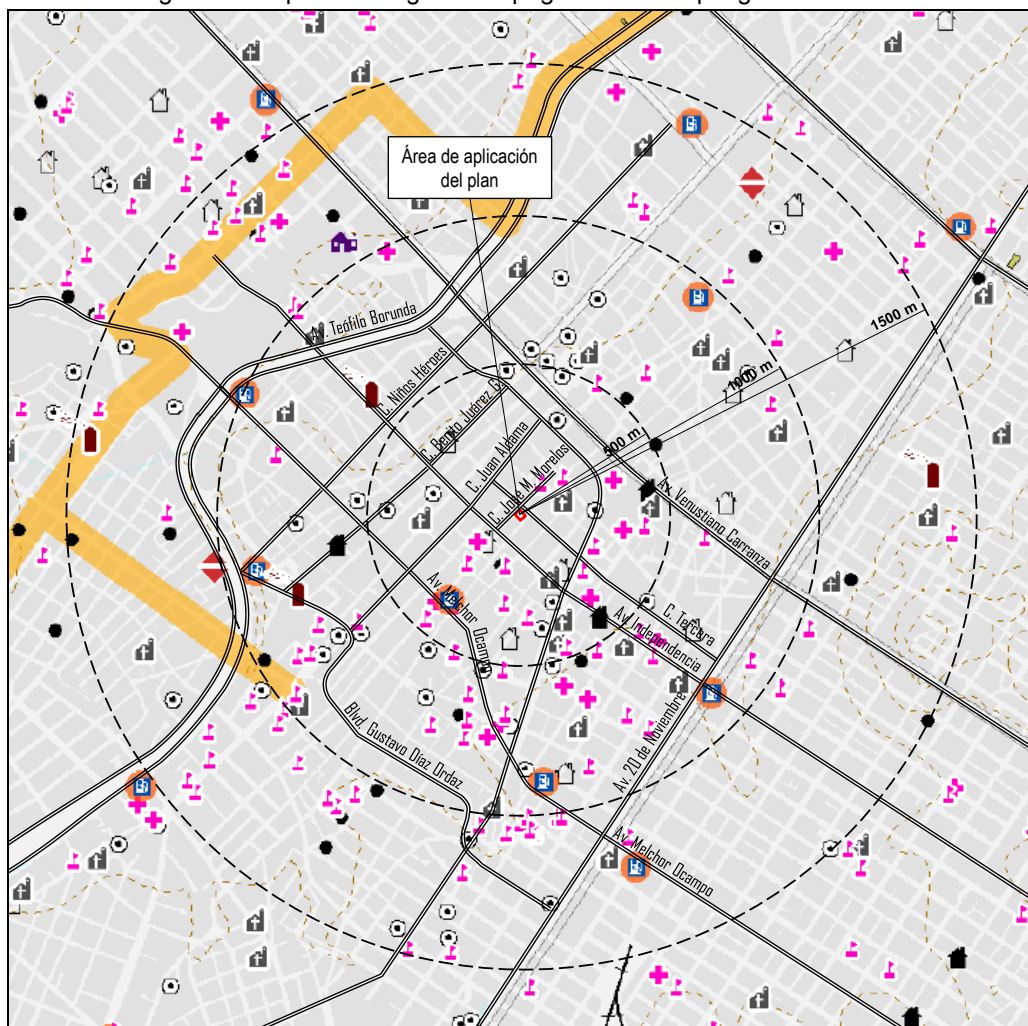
Área de aplicación del plan

1500 m
1000 m
500 m

Av. Teófilo Borunda
C. Niños Heroes
C. Benito Juárez
C. Juan Aldama
C. José M. Morelos
Av. Venustiano Carranza
C. Tercera
Av. Independencia
Av. Melchor Ocampo
Av. 20 de Noviembre
Blvd. Gustavo Díaz Ordaz
Av. Melchor Ocampo